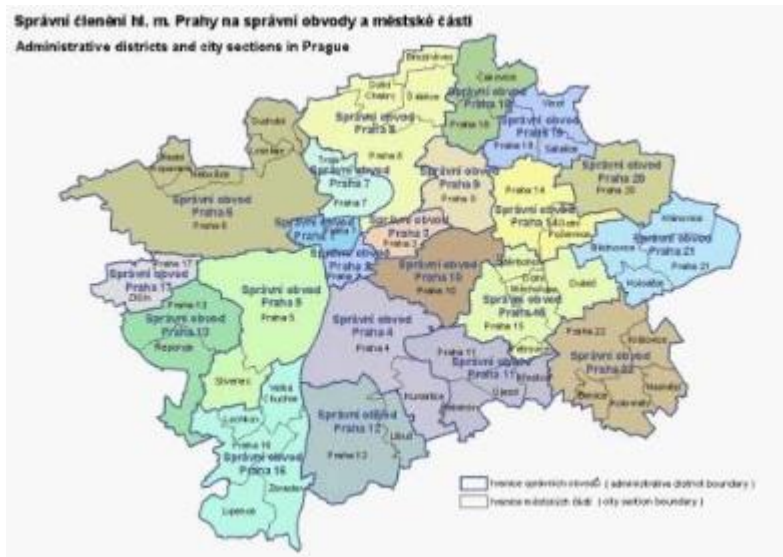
Správní členění hl. m. Prahy na správní obvody a městské části
Administrative districts and city sections in Prague

Březiněves
Čakovice
Dolní Chabry
Ďáblice
Správní obvod Praha 18
Praha 18
Správní obvod Praha 8
Praha 8
Vinoř
Správní obvod Praha 19
Praha 19
Satalice
Suchdol
Lysolaje
Troja
Správní obvod Praha 7
Praha 7
Správní obvod Praha 9
Praha 9
Praha 14
Správní obvod Praha 20
Praha 20
Nebušice
Správní obvod Praha 6
Praha 6
Správní obvod Praha 1
Praha 1
Správní obvod Praha 3
Praha 3
Správní obvod Praha 14
Praha 14
Počernice
Klánovice
Běchovice
Správní obvod Praha 21
Praha 21
Koloděje
Správní obvod Praha 2
Správní obvod Praha 10
Praha 10
Praha 17
Správní obvod Praha 17
Zličín
Správní obvod Praha 5
Praha 5
Praha 13
Správní obvod Praha 13
Řeporyje
Dubeč
Správní obvod Praha 15
Praha 15
Správní obvod Praha 4
Praha 4
Praha 22
Správní obvod Praha 22
Praha 11
Správní obvod Praha 11
Slivenec
Velká Chuchle
Kunratice
Šeberov
Újezd
Křeslice
Benice
Nupaky
Kolovraty
Lochkov
Praha 16
Správní obvod Praha 16
Správní obvod Praha 12
Praha 12
Libuš
Zbraslav
Lipence
hranice správních obvodů ( administrative district boundary )
hranice městských částí ( city section boundary )